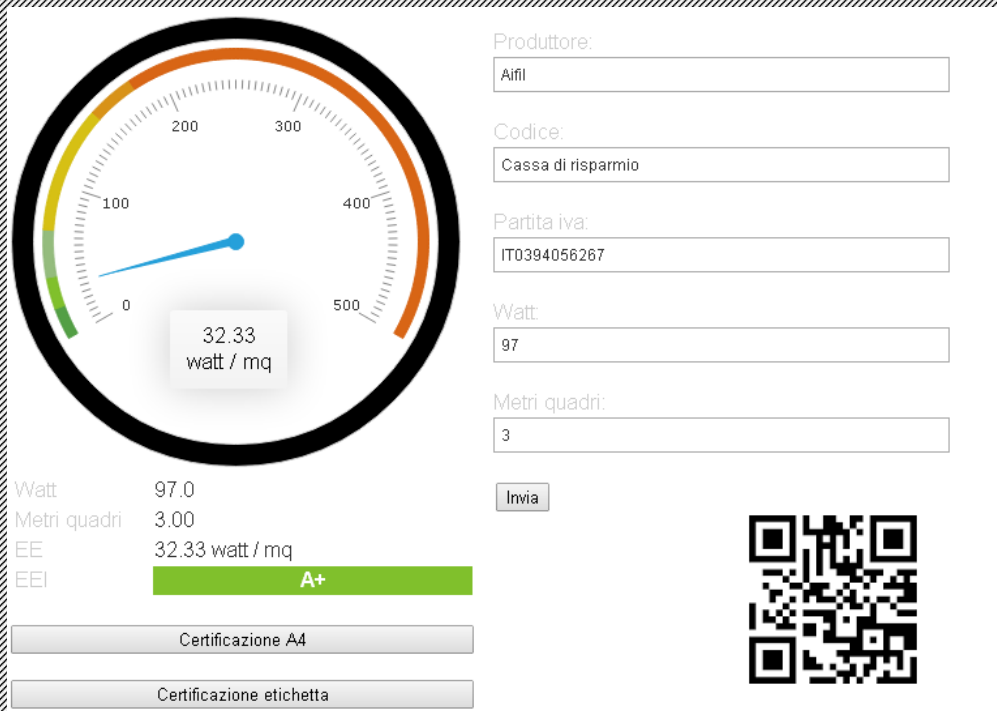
200
300
100
400
0
500
32.33
watt / mq

Watt 97.0
Metri quadri 3.00
EE 32.33 watt / mq
EEI A+

Certificazione A4

Certificazione etichetta

Produttore:
Aifil

Codice:
Cassa di risparmio

Partita iva:
IT0394056267

Watt:
97

Metri quadri:
3

Invia